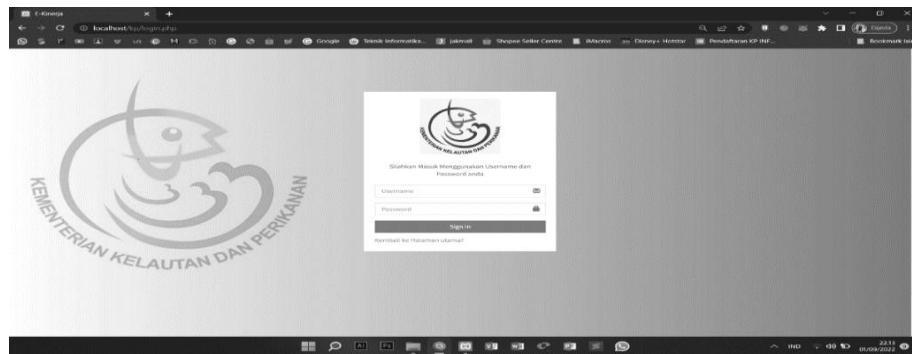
E-Kinerja

localhost/kp/login.php

Google Teknik Informatika... Jakmall Shopee Seller Centre iMacros Disney+ Hotstar Pendaftaran KP INF... Bookmark lain

KEMENTERIAN KELAUTAN DAN PERIKANAN

KEMENTERIAN KELAUTAN DAN PERIKANAN

Silahkan Masuk Menggunakan Username dan Password anda

Username

Password

Sign In

Kembali ke Halaman utama?

IND 22:11 01/09/2022